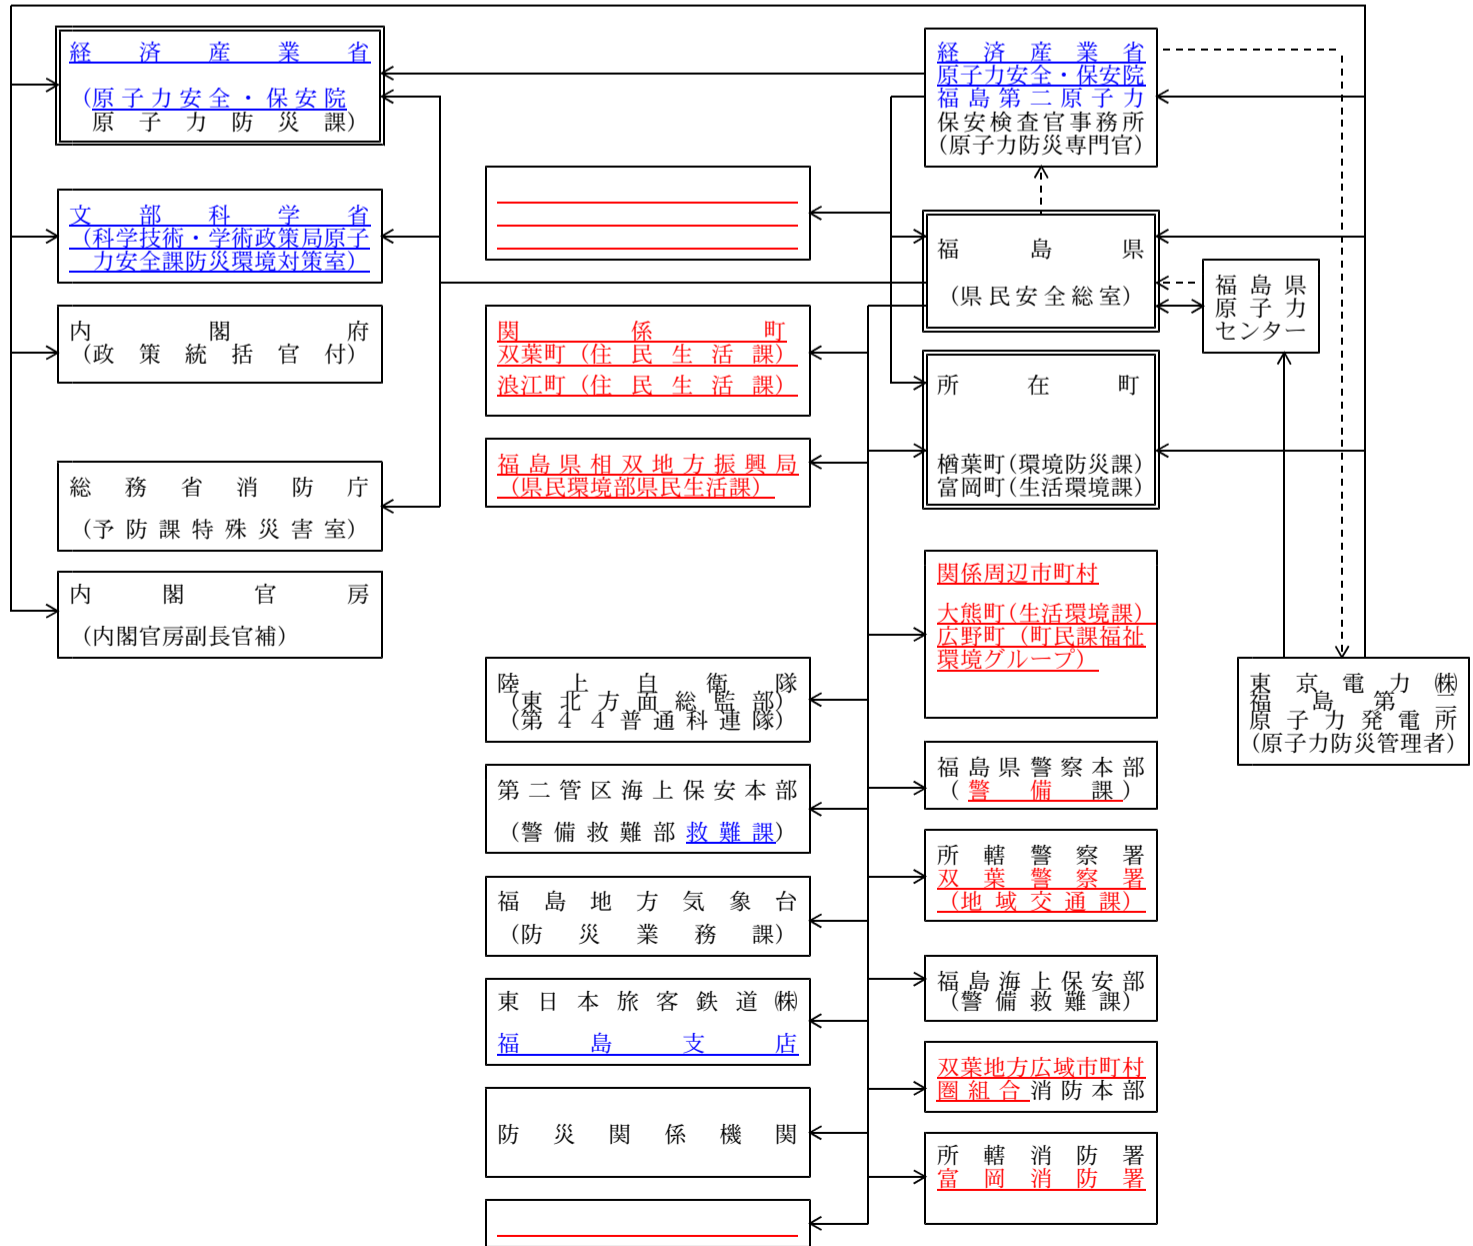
経済産業省
（原子力安全・保安院
原子力防災課）

文部科学省
（科学技術・学術政策局原子力安全課防災環境対策室）

内閣府
（政策統括官付）

総務省消防庁
（予防課特殊災害室）

内閣官房
（内閣官房副長官補）

関係町
双葉町（住民生活課）
浪江町（住民生活課）

福島県相双地方振興局
（県民環境部県民生活課）

陸上自衛隊
東北方面総監部
（第44普通科連隊）

第二管区海上保安本部
（警備救難部救難課）

福島地方気象台
（防災業務課）

東日本旅客鉄道㈱
福島支店

防災関係機関

経済産業省
原子力安全・保安院
福島第二原子力
保安検査官事務所
（原子力防災専門官）

福島県
（県民安全総室）

福島県
原子力
センター

所在町
楢葉町（環境防災課）
富岡町（生活環境課）

関係周辺市町村
大熊町（生活環境課）
広野町（町民課福祉環境グループ）

東京電力㈱
福島第二
原子力発電所
（原子力防災管理者）

福島県警察本部
（警備課）

所轄警察署
双葉警察署
（地域交通課）

福島海上保安部
（警備救難課）

双葉地方広域市町村圏組合消防本部

所轄消防署
富岡消防署